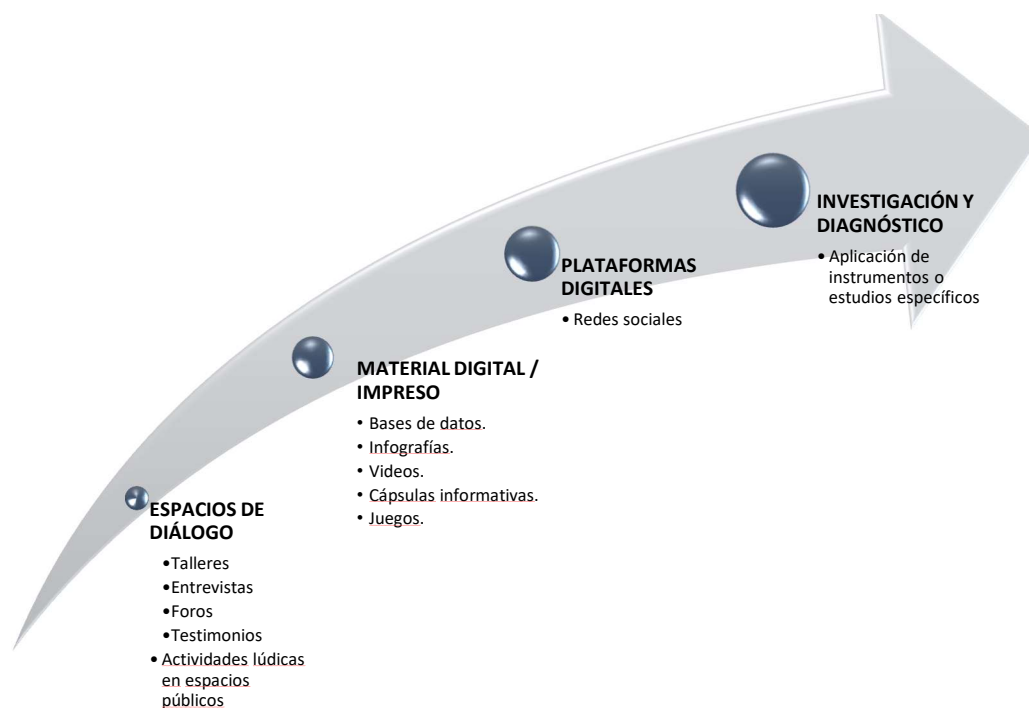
INVESTIGACIÓN Y DIAGNÓSTICO
• Aplicación de instrumentos o estudios específicos

PLATAFORMAS DIGITALES
• Redes sociales

MATERIAL DIGITAL / IMPRESO
• Bases de datos.
• Infografías.
• Videos.
• Cápsulas informativas.
• Juegos.

ESPACIOS DE DIÁLOGO
• Talleres
• Entrevistas
• Foros
• Testimonios
• Actividades lúdicas en espacios públicos